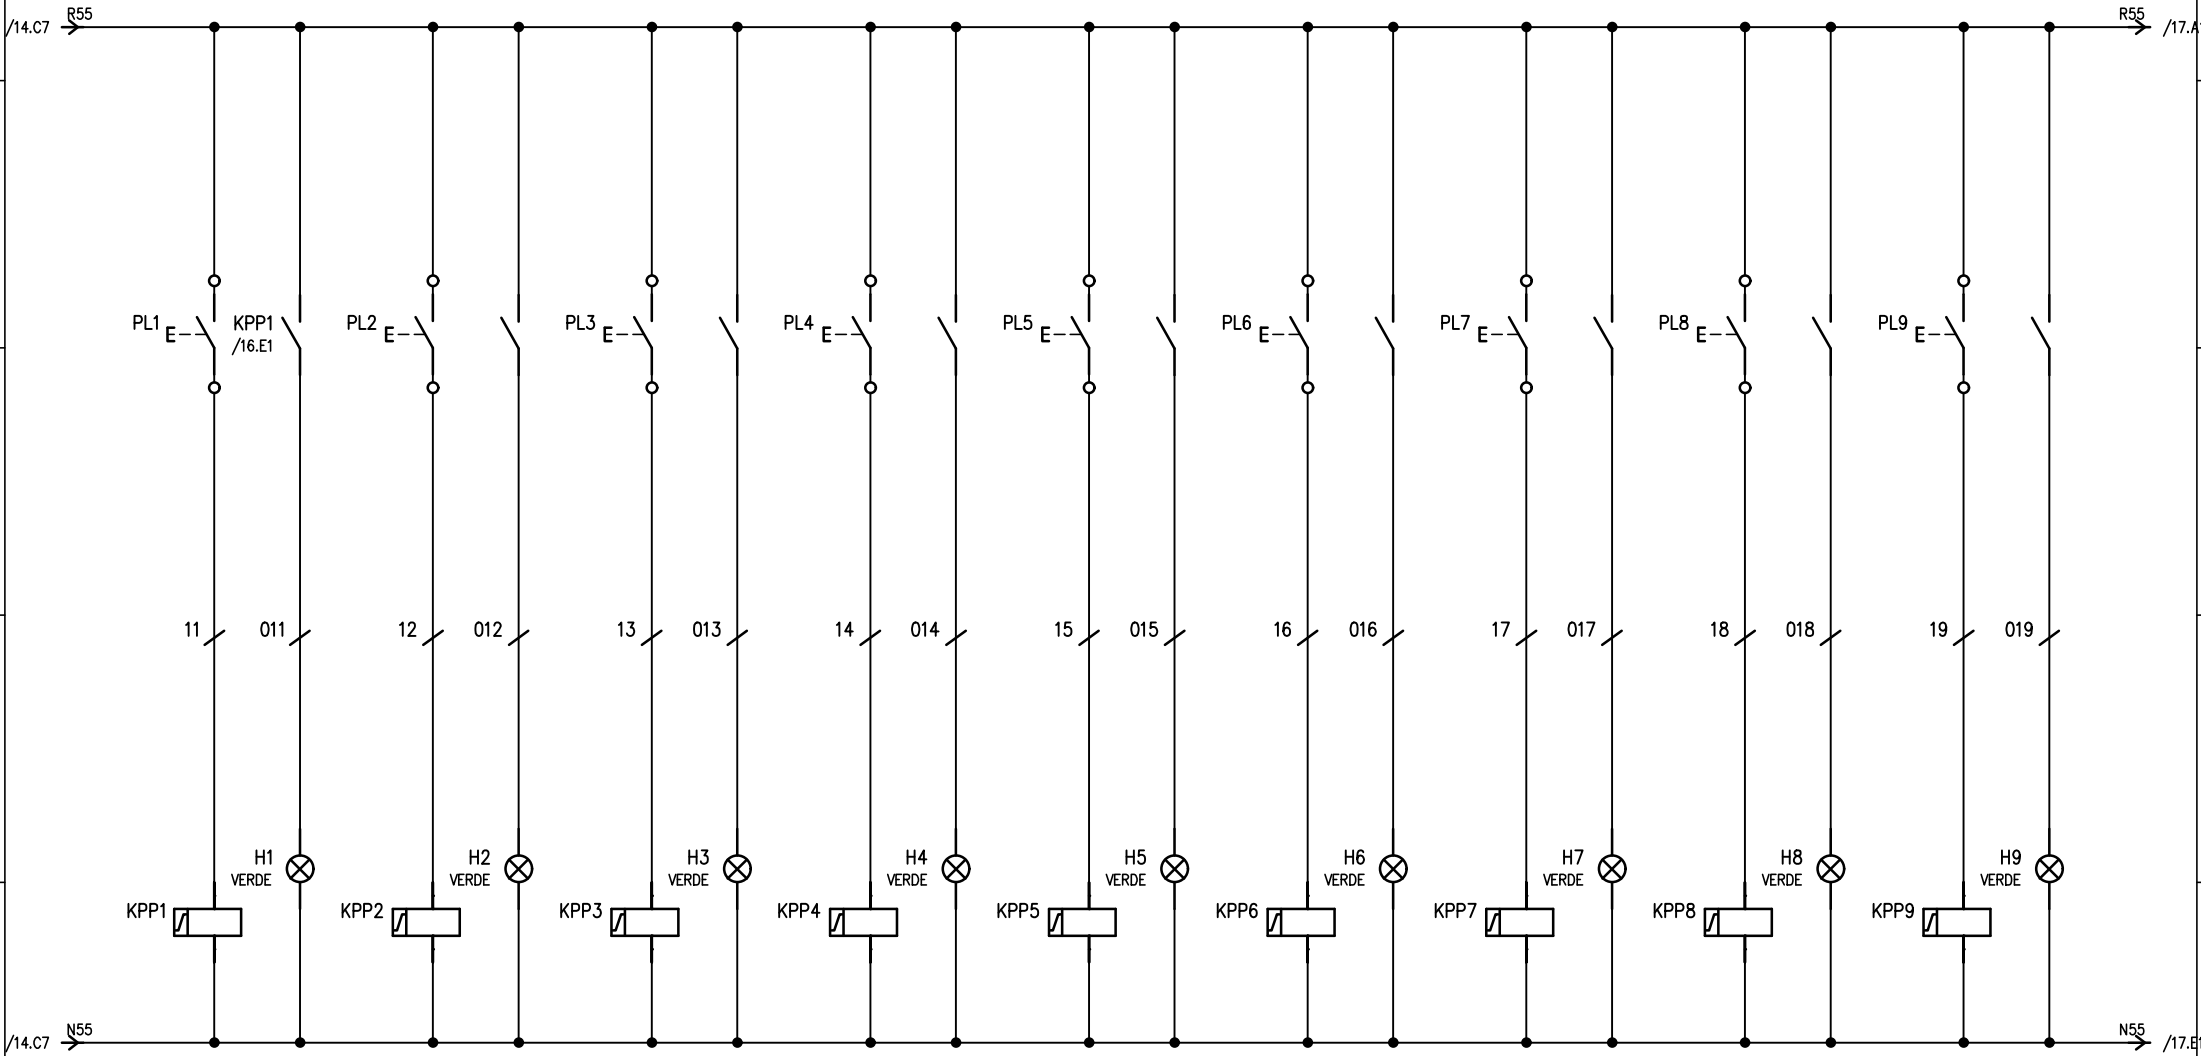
/14.C7 R55

R55 /17.A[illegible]

PL1 E KPP1 /16.E1
PL2 E
PL3 E
PL4 E
PL5 E
PL6 E
PL7 E
PL8 E
PL9 E

11 011 12 012 13 013 14 014 15 015 16 016 17 017 18 018 19 019

H1 VERDE
H2 VERDE
H3 VERDE
H4 VERDE
H5 VERDE
H6 VERDE
H7 VERDE
H8 VERDE
H9 VERDE

KPP1 KPP2 KPP3 KPP4 KPP5 KPP6 KPP7 KPP8 KPP9

/14.C7 N55

N55 /17.E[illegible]